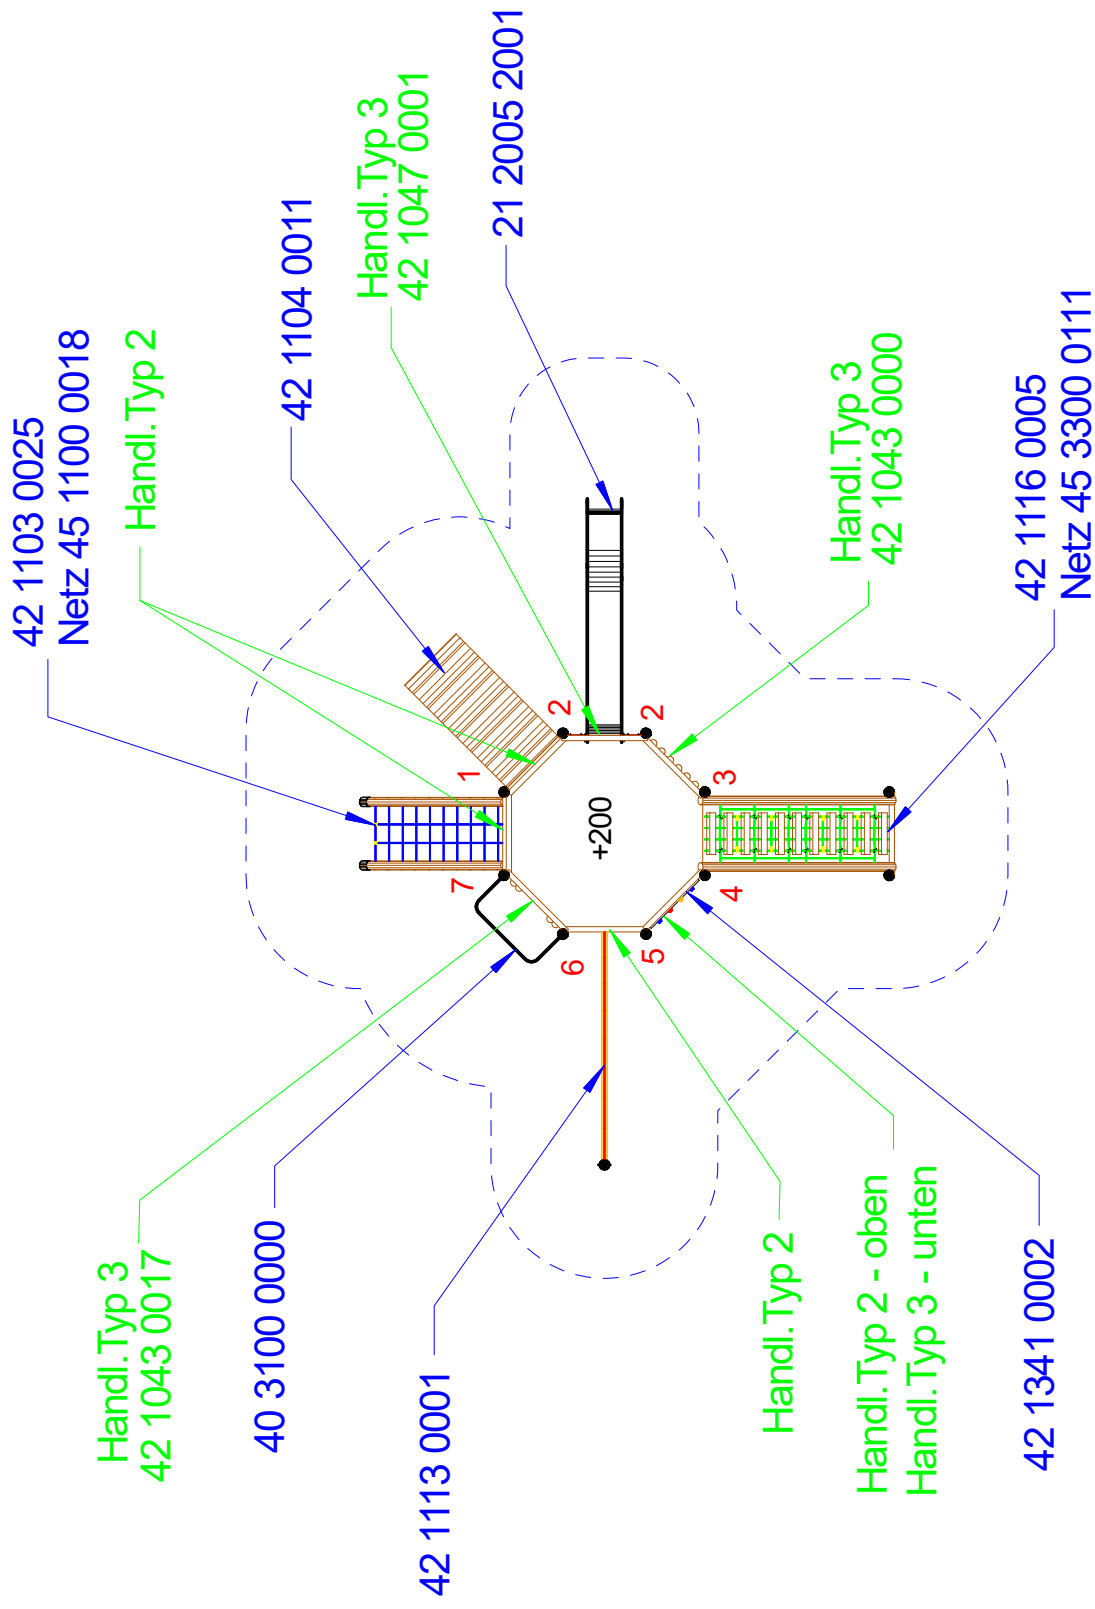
42 1103 0025
Netz 45 1100 0018

Handl.Typ 2

42 1104 0011

Handl.Typ 3
42 1047 0001

21 2005 2001

Handl.Typ 3
42 1043 0000

42 1116 0005
Netz 45 3300 0111

+200

1
2
2
3
4
5
6
7

Handl.Typ 3
42 1043 0017

40 3100 0000

42 1113 0001

Handl.Typ 2

Handl.Typ 2 - oben
Handl.Typ 3 - unten

42 1341 0002